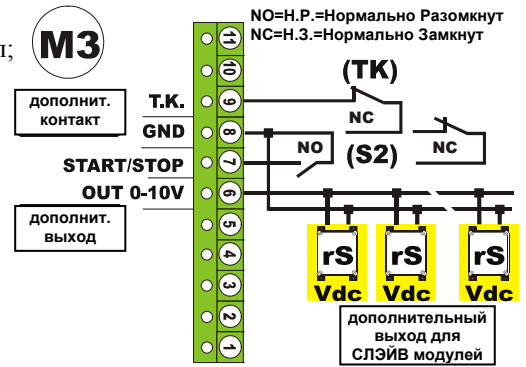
ы;

M3

NO=Н.Р.=Нормально Разомкнут
NC=Н.З.=Нормально Замкнут

11
10
9
8
7
6
5
4
3
2
1

дополнит. контакт

T.K.
GND
START/STOP
OUT 0-10V

дополнит. выход

(TK)
NC
NO
(S2)
NC

rS
Vdc
rS
Vdc
rS
Vdc

дополнительный выход для СЛЭЙВ модулей